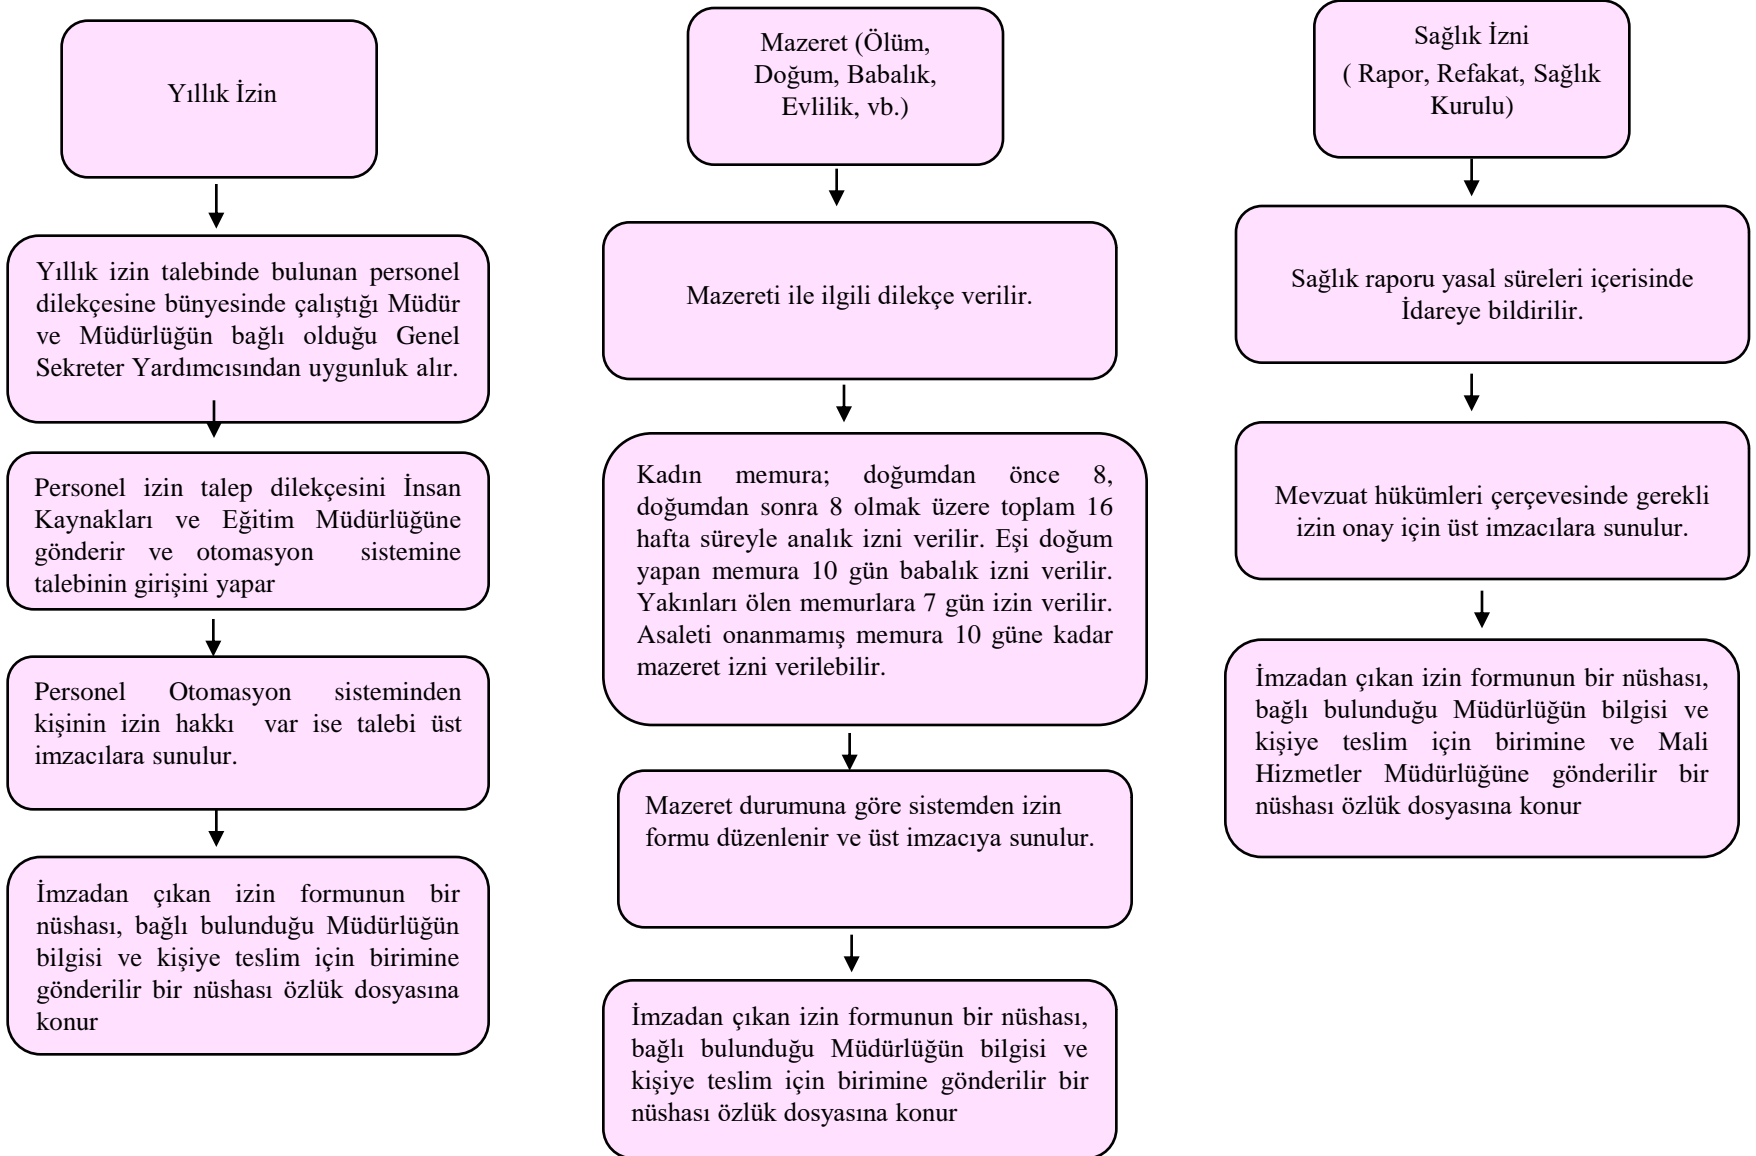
Yıllık İzin

Yıllık izin talebinde bulunan personel dilekçesine bünyesinde çalıştığı Müdür ve Müdürlüğün bağlı olduğu Genel Sekreter Yardımcısından uygunluk alır.

Personel izin talep dilekçesini İnsan Kaynakları ve Eğitim Müdürlüğüne gönderir ve otomasyon sistemine talebinin girişini yapar

Personel Otomasyon sisteminden kişinin izin hakkı var ise talebi üst imzacılara sunulur.

İmzadan çıkan izin formunun bir nüshası, bağlı bulunduğu Müdürlüğün bilgisi ve kişiye teslim için birimine gönderilir bir nüshası özlük dosyasına konur

Mazeret (Ölüm, Doğum, Babalık, Evlilik, vb.)

Mazereti ile ilgili dilekçe verilir.

Kadın memura; doğumdan önce 8, doğumdan sonra 8 olmak üzere toplam 16 hafta süreyle analık izni verilir. Eşi doğum yapan memura 10 gün babalık izni verilir. Yakınları ölen memurlara 7 gün izin verilir. Asaleti onanmamış memura 10 güne kadar mazeret izni verilebilir.

Mazeret durumuna göre sistemden izin formu düzenlenir ve üst imzacıya sunulur.

İmzadan çıkan izin formunun bir nüshası, bağlı bulunduğu Müdürlüğün bilgisi ve kişiye teslim için birimine gönderilir bir nüshası özlük dosyasına konur

Sağlık İzni
( Rapor, Refakat, Sağlık Kurulu)

Sağlık raporu yasal süreleri içerisinde İdareye bildirilir.

Mevzuat hükümleri çerçevesinde gerekli izin onay için üst imzacılara sunulur.

İmzadan çıkan izin formunun bir nüshası, bağlı bulunduğu Müdürlüğün bilgisi ve kişiye teslim için birimine ve Mali Hizmetler Müdürlüğüne gönderilir bir nüshası özlük dosyasına konur